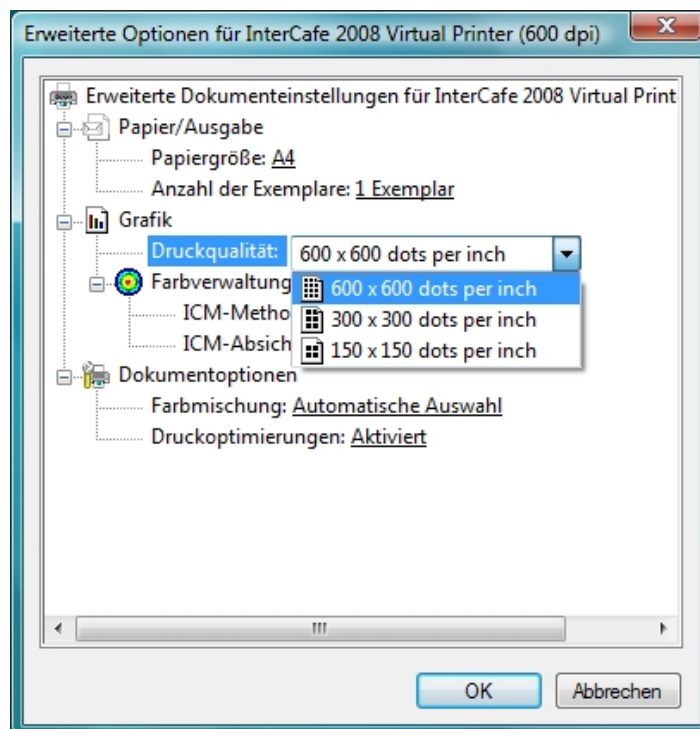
Erweiterte Optionen für InterCafe 2008 Virtual Printer (600 dpi)

Erweiterte Dokumenteinstellungen für InterCafe 2008 Virtual Print

Papier/Ausgabe

Papiergröße: A4

Anzahl der Exemplare: 1 Exemplar

Grafik

Druckqualität: 600 x 600 dots per inch

Farbverwaltung

ICM-Metho

ICM-Absich

600 x 600 dots per inch

300 x 300 dots per inch

150 x 150 dots per inch

Dokumentoptionen

Farbmischung: Automatische Auswahl

Druckoptimierungen: Aktiviert

OK

Abbrechen